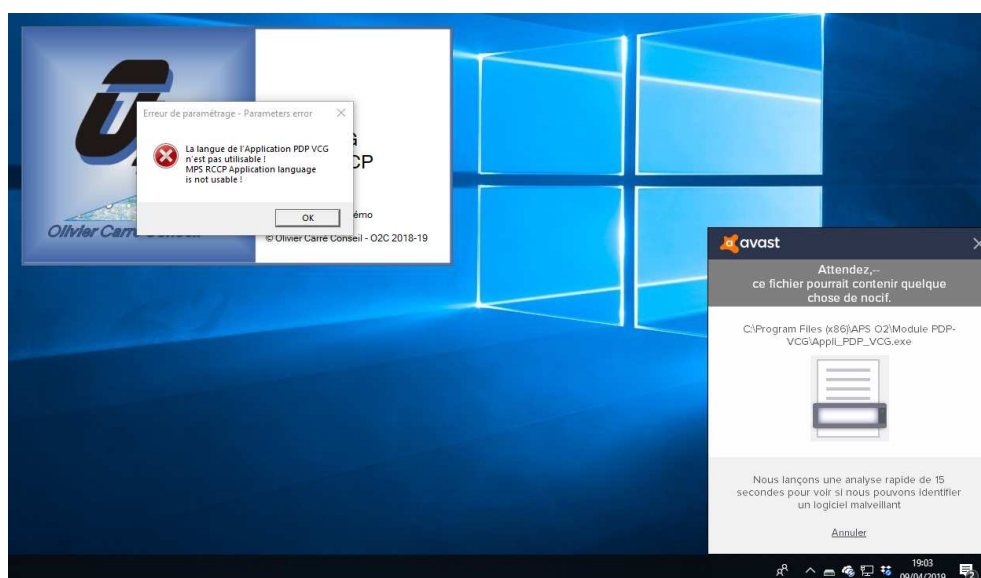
Olivier Carré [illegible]

Erreur de paramétrage - Parameters error

La langue de l'Application PDP VCG n'est pas utilisable !
MPS RCCP Application language is not usable !

OK

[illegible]G
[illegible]CP

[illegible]émo

© Olivier Carré Conseil - O2C 2018-19

avast

Attendez,--
ce fichier pourrait contenir quelque chose de nocif.

C:\Program Files (x86)\APS O2\Module PDP-VCG\Appli_PDP_VCG.exe

Nous lançons une analyse rapide de 15 secondes pour voir si nous pouvons identifier un logiciel malveillant

Annuler

19:03
09/04/2019